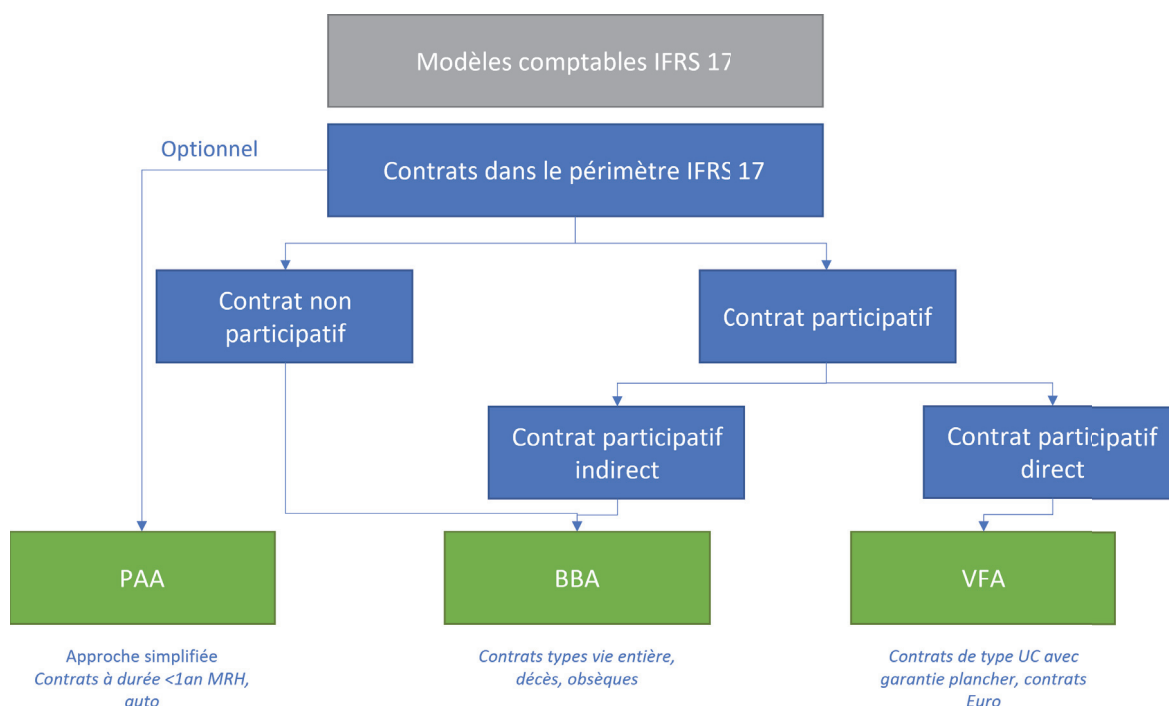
Modèles comptables IFRS 17

Optionnel

Contrats dans le périmètre IFRS 17

Contrat non participatif

Contrat participatif

Contrat participatif indirect

Contrat participatif direct

PAA

BBA

VFA

Approche simplifiée
Contrats à durée <1an MRH, auto

Contrats types vie entière, décès, obsèques

Contrats de type UC avec garantie plancher, contrats Euro